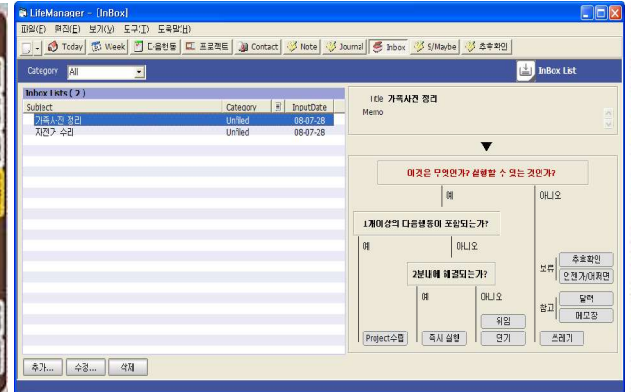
LifeManager - [InBox]

파일(F) 편집(E) 보기(V) 도구(T) 도움말(H)

Today | Week | 다음행동 | 프로젝트 | Contact | Note | Journal | Inbox | S/Maybe | 추후확인

Category All

InBox List

Inbox Lists ( 2 )

| Subject | Category | | InputDate |
|---|---|---|---|
| 가족사진 정리 | Unfiled | | 08-07-28 |
| 자전거 수리 | Unfiled | | 08-07-28 |

Title 가족사진 정리

Memo

이것은 무엇인가? 실행할 수 있는 것인가?

예

아니오

1개이상의 다음행동이 포함되는가?

예

아니오

2분내에 해결되는가?

예

아니오

보류

추후확인

언젠가/어쩌면

참고

달력

메모장

위임

Project수립

즉시 실행

단기

쓰레기

추가... 수정... 삭제